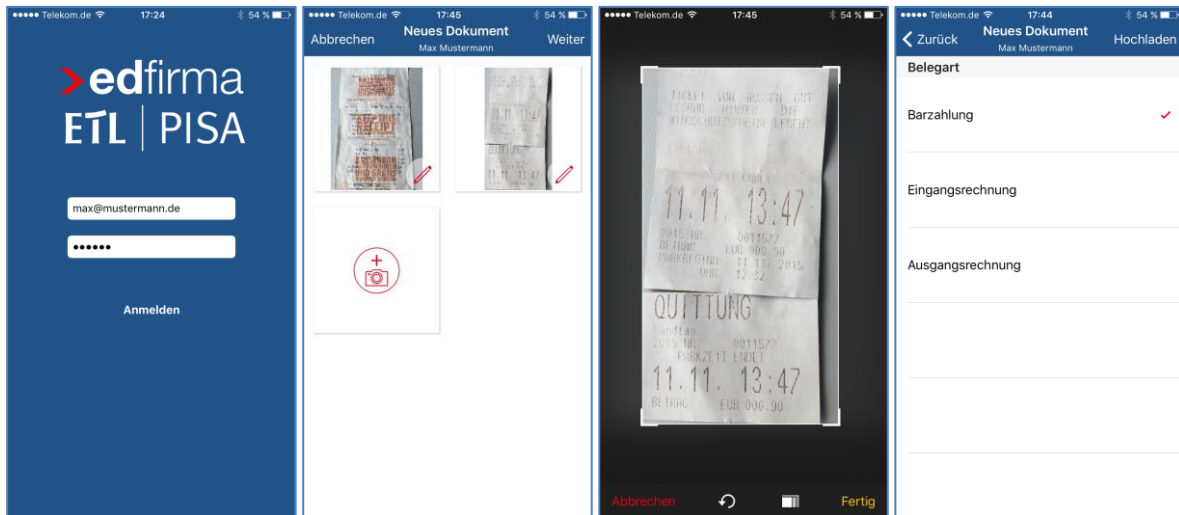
●●●●● Telekom.de 17:24 54 %

>edfirma
ETL | PISA

max@mustermann.de

••••••

Anmelden

●●●●● Telekom.de 17:45 54 %

Abbrechen
Neues Dokument
Max Mustermann
Weiter

●●●●● Telekom.de 17:45 54 %

TICKET VON AUSSEN GUT
LESBAR HINTER DIE
WINDSCHUTZSCHEIBE LEGEN!

11.11. 13:47

QUITTUNG

11.11. 13:47
BETRAG: EUR 000,90

Abbrechen
Fertig

●●●●● Telekom.de 17:44 54 %

Zurück
Neues Dokument
Max Mustermann
Hochladen

Belegart

Barzahlung

Eingangsrechnung

Ausgangsrechnung